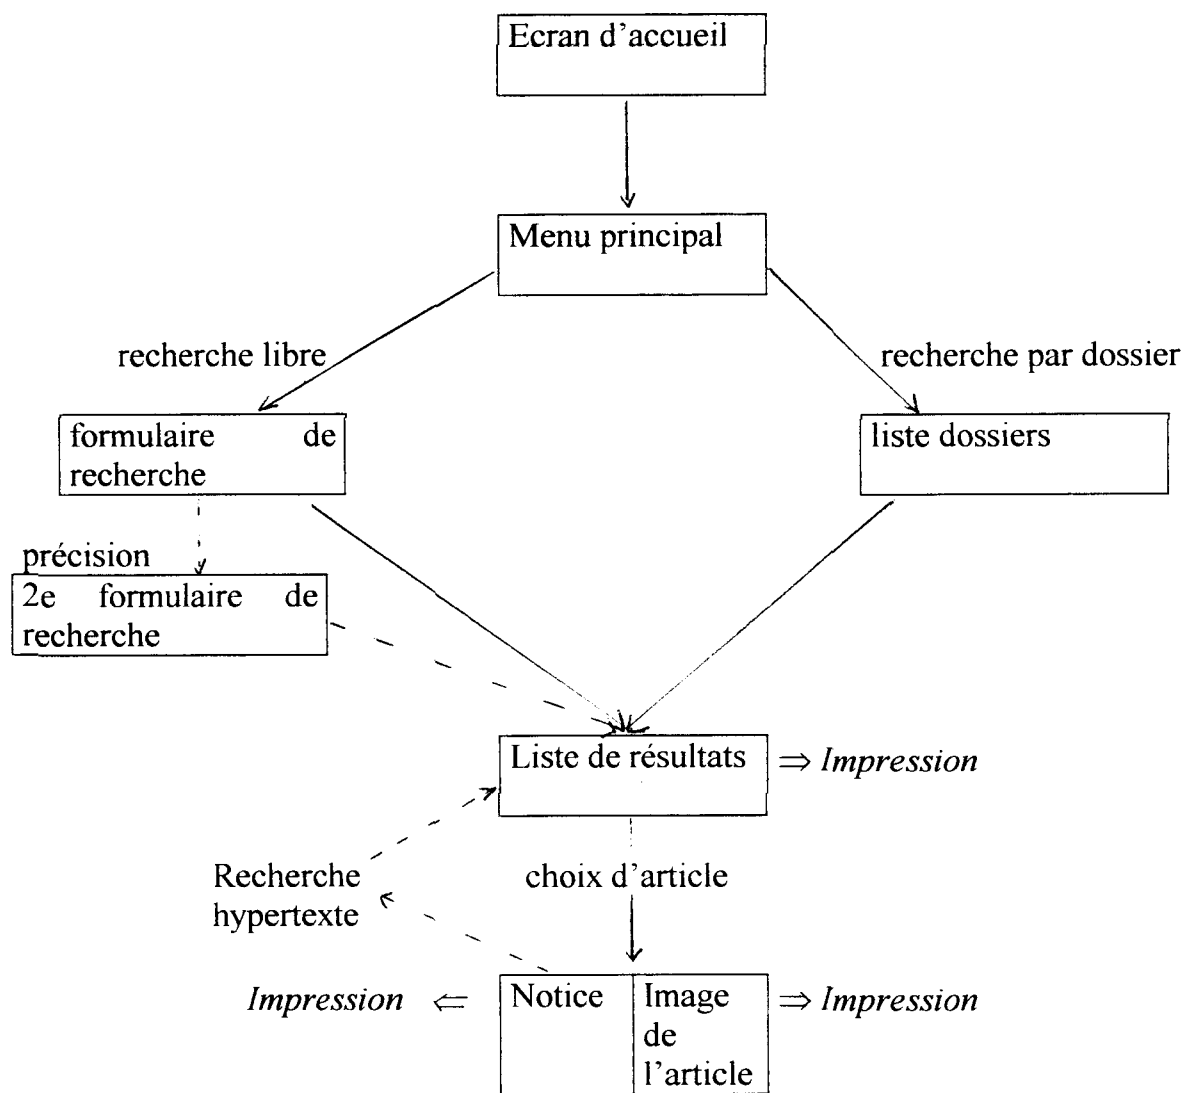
Ecran d'accueil

Menu principal

recherche libre

recherche par dossier

formulaire de recherche

liste dossiers

précision

2e formulaire de recherche

Liste de résultats $\Rightarrow$ *Impression*

choix d'article

Recherche hypertexte

*Impression* $\Leftarrow$

Notice

Image de l'article

$\Rightarrow$ *Impression*